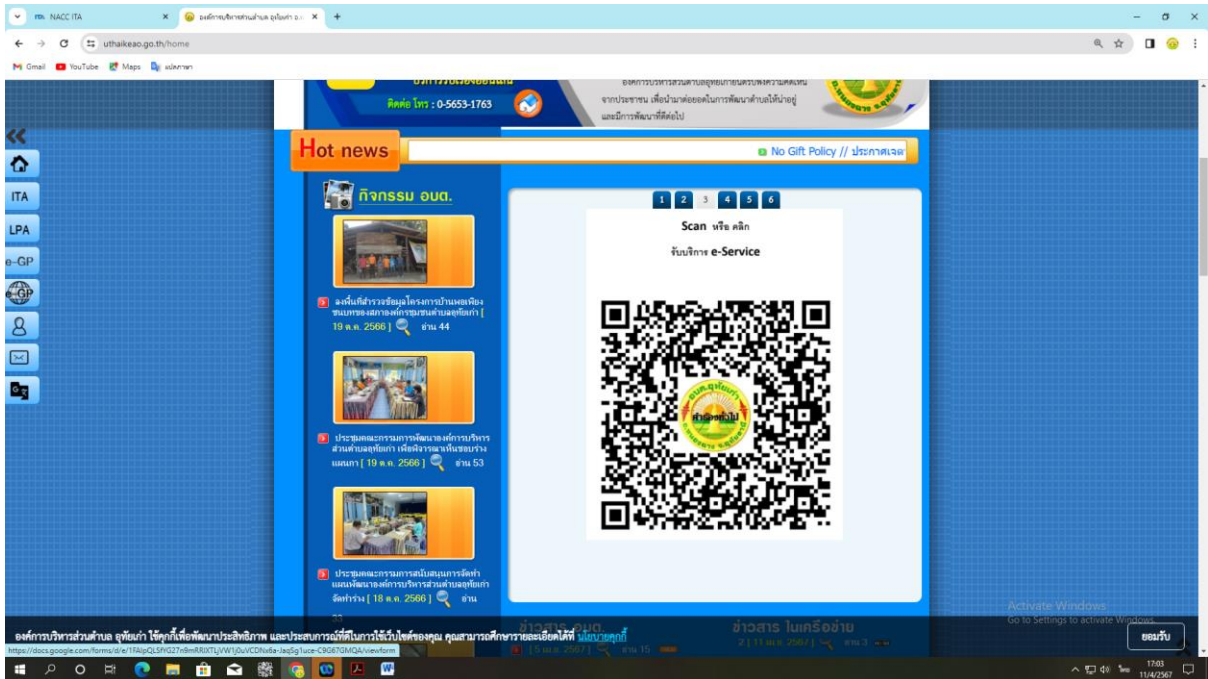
NACC ITA
องค์การบริหารส่วนตำบล อุทัยเก่า อ.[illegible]
uthaikeao.go.th/home
Gmail YouTube Maps แปลภาษา

ติดต่อ โทร : 0-5653-1763
องค์การบริหารส่วนตำบลอุทัยเก่ามีความครบพร้อมความต้องการจากประชาชน เพื่อนำมาต่อยอดในการพัฒนาตำบลให้น่าอยู่และมีการพัฒนาที่ดีต่อไป

Hot news
No Gift Policy // ประกาศเจต

ITA
LPA
e-GP

กิจกรรม อบต.

ลงพื้นที่สำรวจข้อมูลโครงการบ้านพอเพียงชนบทของสภาองค์กรชุมชนตำบลอุทัยเก่า [ 19 ต.ค. 2566 ] อ่าน 44

ประชุมคณะกรรมการพัฒนาองค์การบริหารส่วนตำบลอุทัยเก่า เพื่อพิจารณาเห็นชอบร่างแผนฯ [ 19 ต.ค. 2566 ] อ่าน 53

ประชุมคณะกรรมการสนับสนุนการจัดทำแผนพัฒนาองค์การบริหารส่วนตำบลอุทัยเก่า จัดทำร่าง [ 18 ต.ค. 2566 ] อ่าน 33

1 2 3 4 5 6
Scan หรือ คลิก
รับบริการ e-Service

ข่าวสาร อบต.
[ 5 เม.ย. 2567 ] อ่าน 15
ข่าวสาร ในเครือข่าย
2 [ 11 เม.ย. 2567 ] อ่าน 3

องค์การบริหารส่วนตำบล อุทัยเก่า ใช้คุกกี้เพื่อพัฒนาประสิทธิภาพ และประสบการณ์ที่ดีในการใช้เว็บไซต์ของคุณ คุณสามารถศึกษารายละเอียดได้ที่ นโยบายคุกกี้
ยอมรับ

https://docs.google.com/forms/d/e/1FAIpQLSfYG27n9mRRIXTLjVW1j0uVCDNx6a-Jaq5g1uce-C9O67GMQA/viewform

Activate Windows
Go to Settings to activate Windows.

17:03
11/4/2567